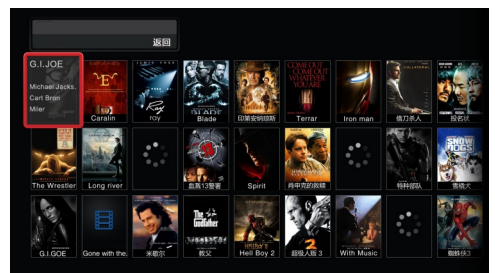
返回

G.I.JOE

Michael Jacks. Carl Brin Miler

Caralin

roy

BLADE

Blade

印第安纳琼斯

COME OUT COME OUT WHATEVER YOU ARE

Terrar

Iron man

情刀杀人

指名状

The Wrestler

Long river

血族13警察

Spirit

肖申克的救赎

特种部队

SNOW DOGS

雪橇犬

G.I.GOE

Gone with the.

米歇尔

The Godfather

教父

HELLBOY 2

Hell Boy 2

2

超级人员 2

With Music

蜘蛛侠